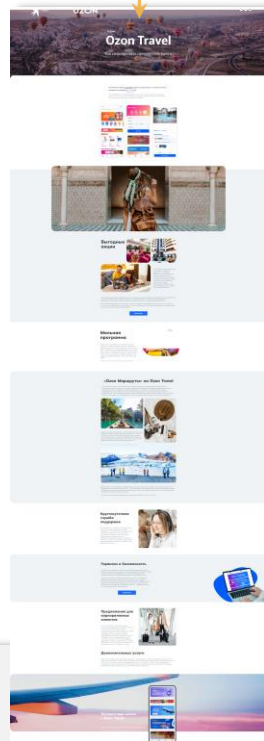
OZON

Ozon Travel

Выгодные акции

Мильная программа

«Ozon Маршруты» на Ozon Travel

Круглосуточная служба поддержки

Гарантия и безопасность

Предложения для корпоративных клиентов

Дополнительные услуги